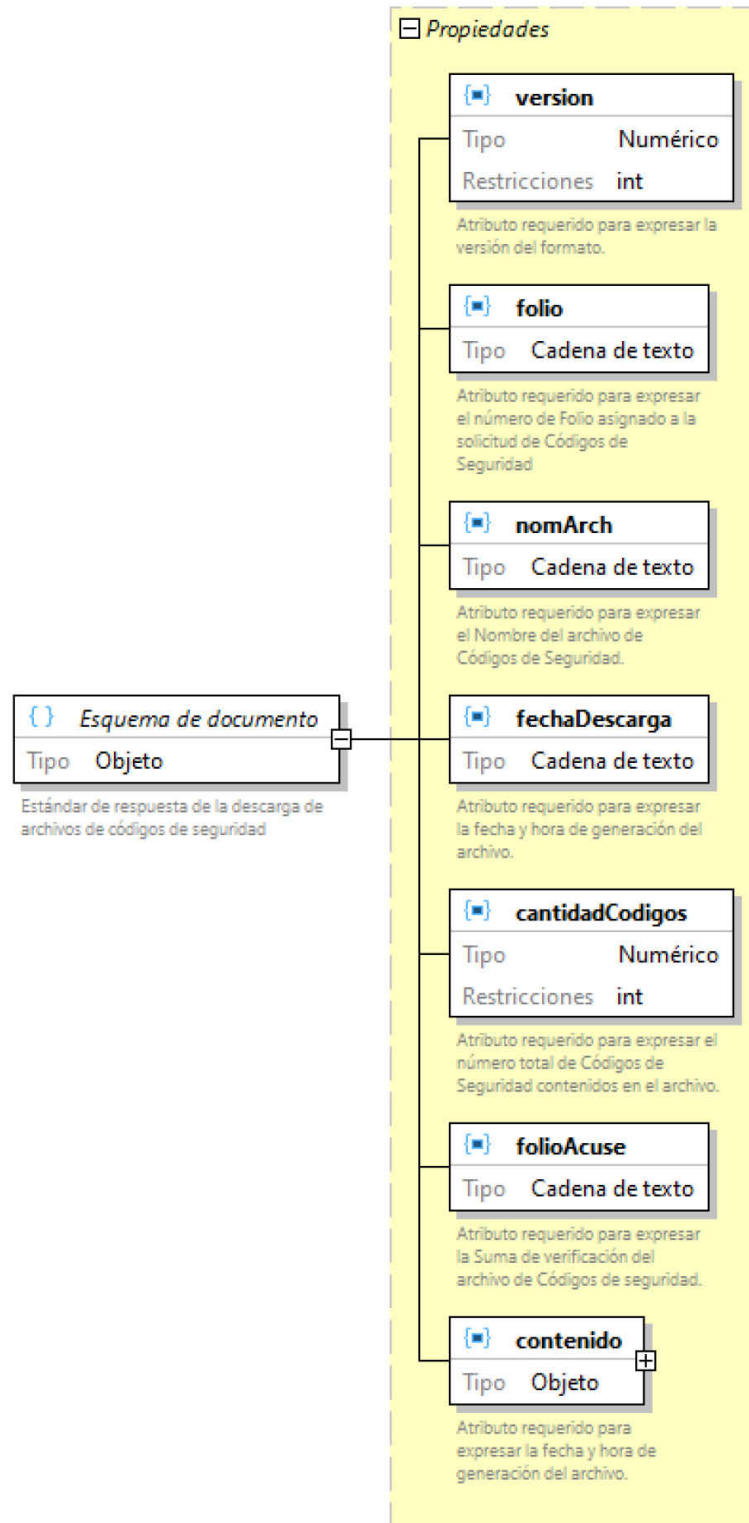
Esquema de documento
Tipo Objeto
Estándar de respuesta de la descarga de archivos de códigos de seguridad

Propiedades

version
Tipo Numérico
Restricciones int
Atributo requerido para expresar la versión del formato.

folio
Tipo Cadena de texto
Atributo requerido para expresar el número de Folio asignado a la solicitud de Códigos de Seguridad

nomArch
Tipo Cadena de texto
Atributo requerido para expresar el Nombre del archivo de Códigos de Seguridad.

fechaDescarga
Tipo Cadena de texto
Atributo requerido para expresar la fecha y hora de generación del archivo.

cantidadCodigos
Tipo Numérico
Restricciones int
Atributo requerido para expresar el número total de Códigos de Seguridad contenidos en el archivo.

folioAcuse
Tipo Cadena de texto
Atributo requerido para expresar la Suma de verificación del archivo de Códigos de seguridad.

contenido
Tipo Objeto
Atributo requerido para expresar la fecha y hora de generación del archivo.